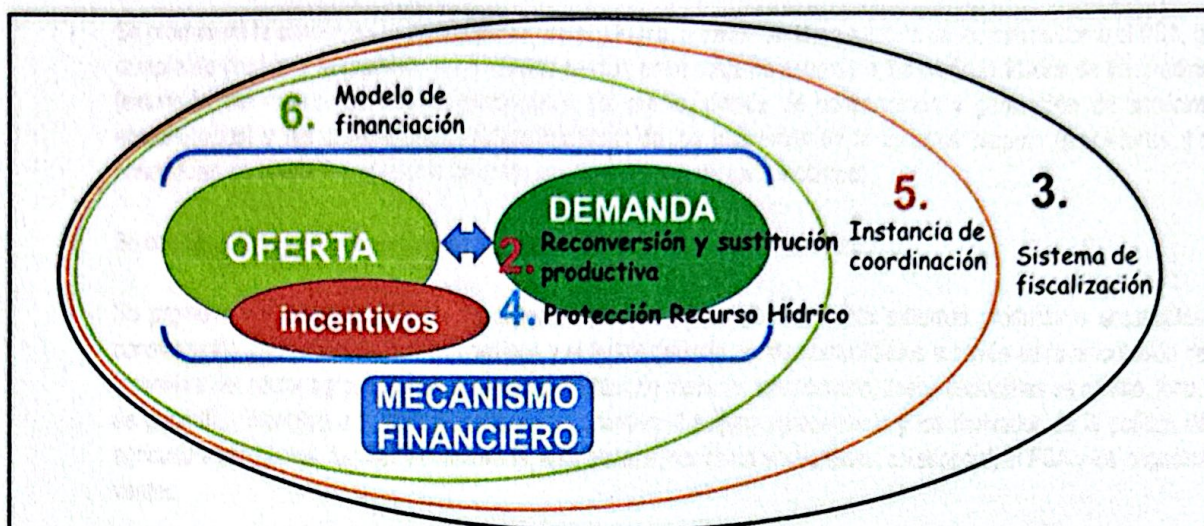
6. Modelo de financiación

OFERTA

incentivos

DEMANDA

2. Reconversión y sustitución productiva

4. Protección Recurso Hídrico

MECANISMO FINANCIERO

5. Instancia de coordinación

3. Sistema de fiscalización